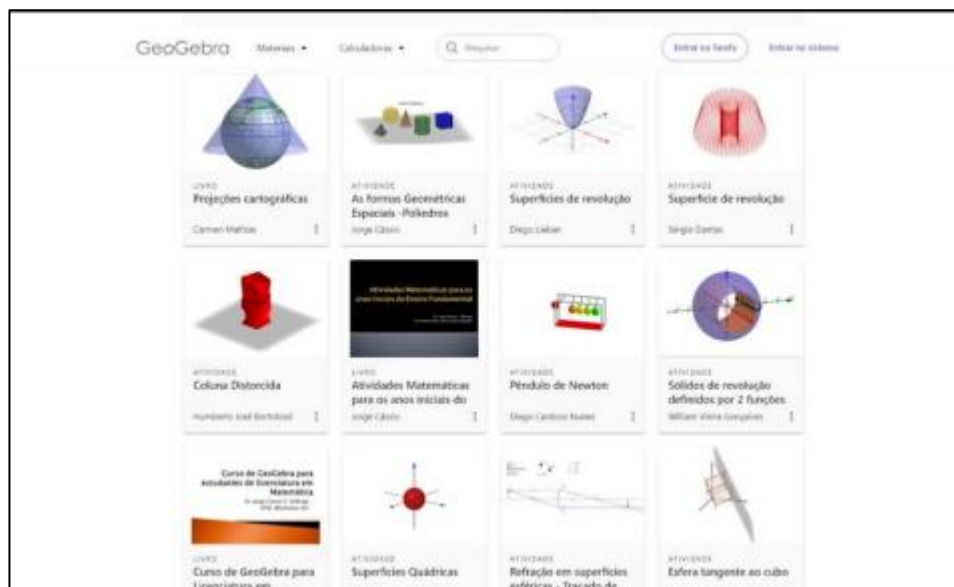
GeoGebra Materiais ▾ Calculadoras ▾ Pesquisar Entrar na família Entrar no sistema

LIVRO
Projeções cartográficas
Carmen Mathias

ATIVIDADE
As formas Geométricas Espaciais - Poliedros
Jorge Cássio

ATIVIDADE
Superfícies de revolução
Diego Lieban

ATIVIDADE
Superfície de revolução
Sérgio Dantas

ATIVIDADE
Coluna Distorcida
Humberto José Bortolossi

Atividades Matemáticas para os anos iniciais do Ensino Fundamental
LIVRO
Atividades Matemáticas para os anos iniciais do
Jorge Cássio

ATIVIDADE
Pêndulo de Newton
Diego Cardoso Nunes

ATIVIDADE
Sólidos de revolução definidos por 2 funções
William Vieira Gonçalves

Curso de GeoGebra para Estudantes de Licenciatura em Matemática
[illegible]
LIVRO
Curso de GeoGebra para Licenciatura em

ATIVIDADE
Superfícies Quádricas

ATIVIDADE
Refração em superfícies esféricas - Traçado de

ATIVIDADE
Esfera tangente ao cubo